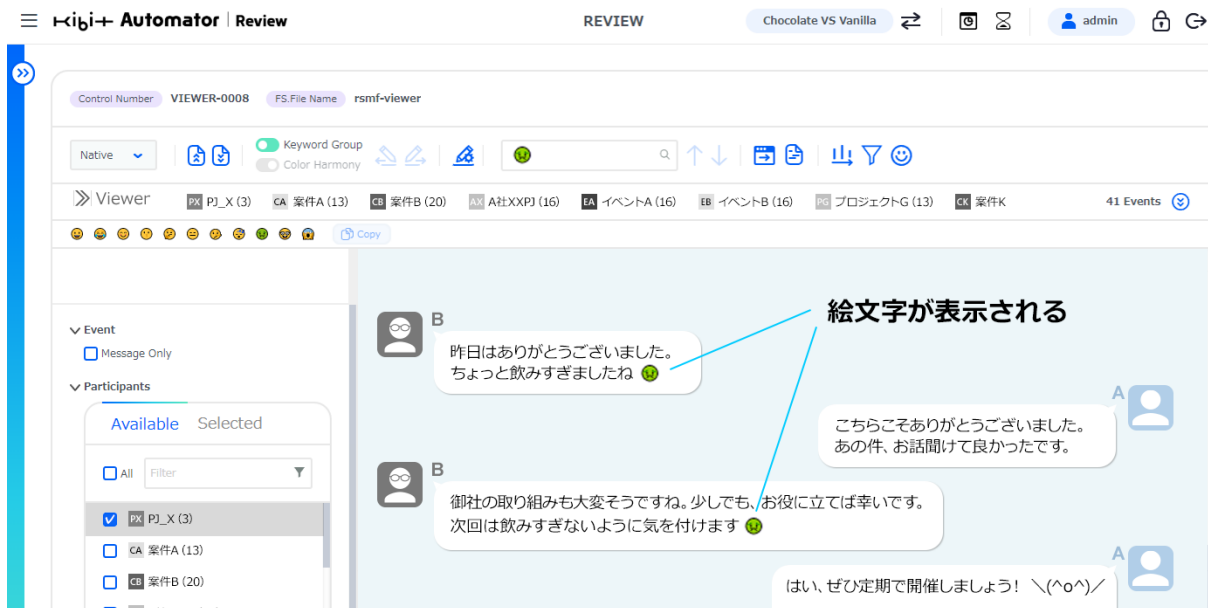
KIBIT Automator | Review
REVIEW
Chocolate VS Vanilla
admin

Control Number VIEWER-0008 FS.File Name rsmf-viewer

Native
Keyword Group
Color Harmony

Viewer PX PJ_X (3) CA 案件A (13) CB 案件B (20) AX A社XXPJ (16) EA イベントA (16) EB イベントB (16) PG プロジェクトG (13) CK 案件K
41 Events

Copy

Event
Message Only
Participants
Available Selected
All Filter
PX PJ_X (3)
CA 案件A (13)
CB 案件B (20)

絵文字が表示される

B
昨日はありがとうございました。
ちょっと飲みすぎましたね

A
こちらこそありがとうございました。
あの件、お話聞けて良かったです。

B
御社の取り組みも大変そうですね。少しでも、お役に立てば幸いです。
次回は飲みすぎないように気を付けます

A
はい、ぜひ定期で開催しましょう！ ＼(^o^)／